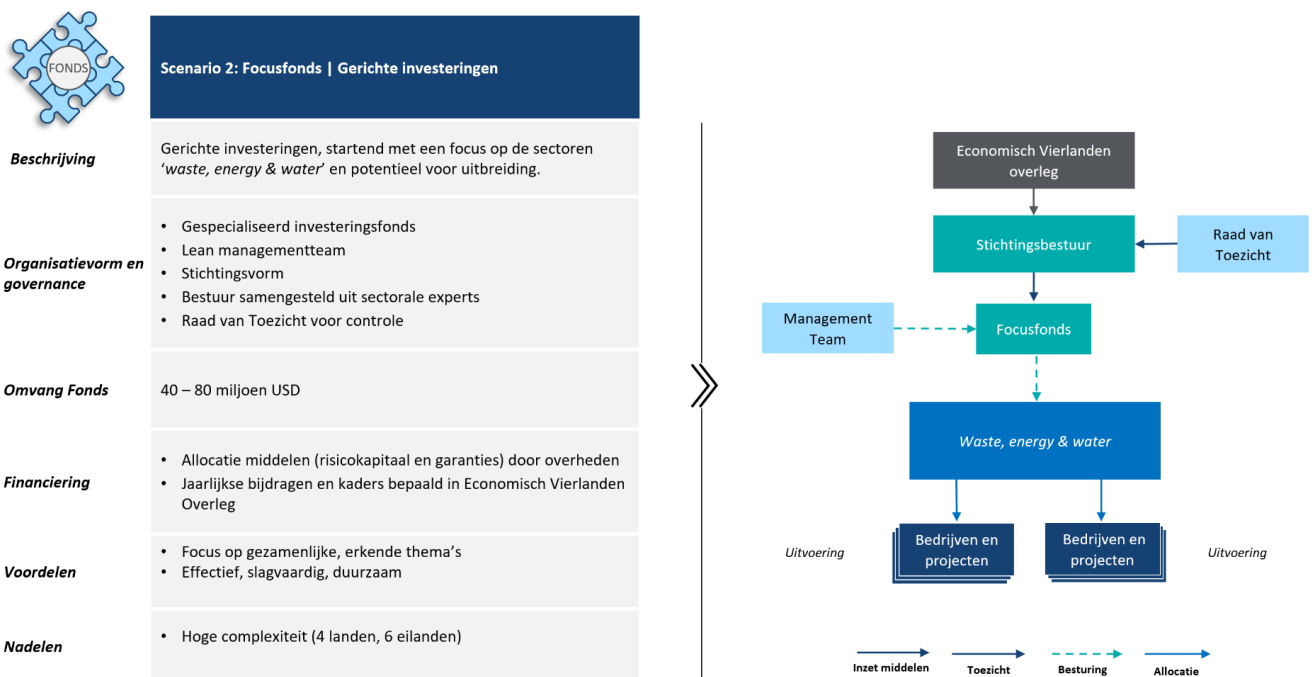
FONDS

Scenario 2: Focusfonds | Gerichte investeringen

| | |
|---|---|
| Beschrijving | Gerichte investeringen, startend met een focus op de sectoren '*waste, energy & water*' en potentieel voor uitbreiding. |
| Organisatievorm en governance | • Gespecialiseerd investeringsfonds<br>• Lean managementteam<br>• Stichtingsvorm<br>• Bestuur samengesteld uit sectorale experts<br>• Raad van Toezicht voor controle |
| Omvang Fonds | 40 – 80 miljoen USD |
| Financiering | • Allocatie middelen (risicokapitaal en garanties) door overheden<br>• Jaarlijkse bijdragen en kaders bepaald in Economisch Vierlanden Overleg |
| Voordelen | • Focus op gezamenlijke, erkende thema's<br>• Effectief, slagvaardig, duurzaam |
| Nadelen | • Hoge complexiteit (4 landen, 6 eilanden) |

Economisch Vierlanden overleg

Stichtingsbestuur

Raad van Toezicht

Management Team

Focusfonds

*Waste, energy & water*

Uitvoering

Bedrijven en projecten

Bedrijven en projecten

Uitvoering

Inzet middelen

Toezicht

Besturing

Allocatie